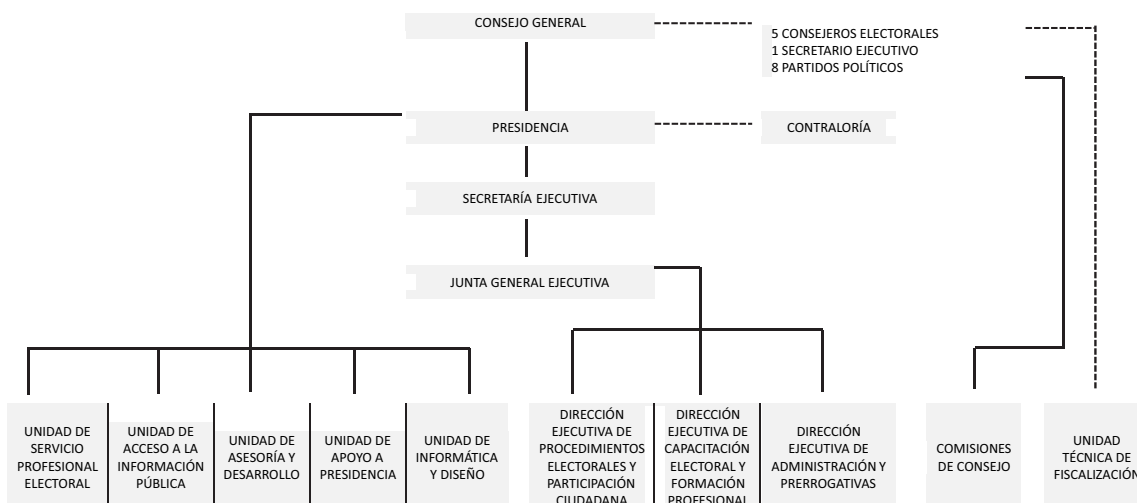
CONSEJO GENERAL

5 CONSEJEROS ELECTORALES
1 SECRETARIO EJECUTIVO
8 PARTIDOS POLÍTICOS

PRESIDENCIA

CONTRALORÍA

SECRETARÍA EJECUTIVA

JUNTA GENERAL EJECUTIVA

UNIDAD DE SERVICIO PROFESIONAL ELECTORAL

UNIDAD DE ACCESO A LA INFORMACIÓN PÚBLICA

UNIDAD DE ASESORÍA Y DESARROLLO

UNIDAD DE APOYO A PRESIDENCIA

UNIDAD DE INFORMÁTICA Y DISEÑO

DIRECCIÓN EJECUTIVA DE PROCEDIMIENTOS ELECTORALES Y PARTICIPACIÓN CIUDADANA

DIRECCIÓN EJECUTIVA DE CAPACITACIÓN ELECTORAL Y FORMACIÓN PROFESIONAL

DIRECCIÓN EJECUTIVA DE ADMINISTRACIÓN Y PRERROGATIVAS

COMISIONES DE CONSEJO

UNIDAD TÉCNICA DE FISCALIZACIÓN